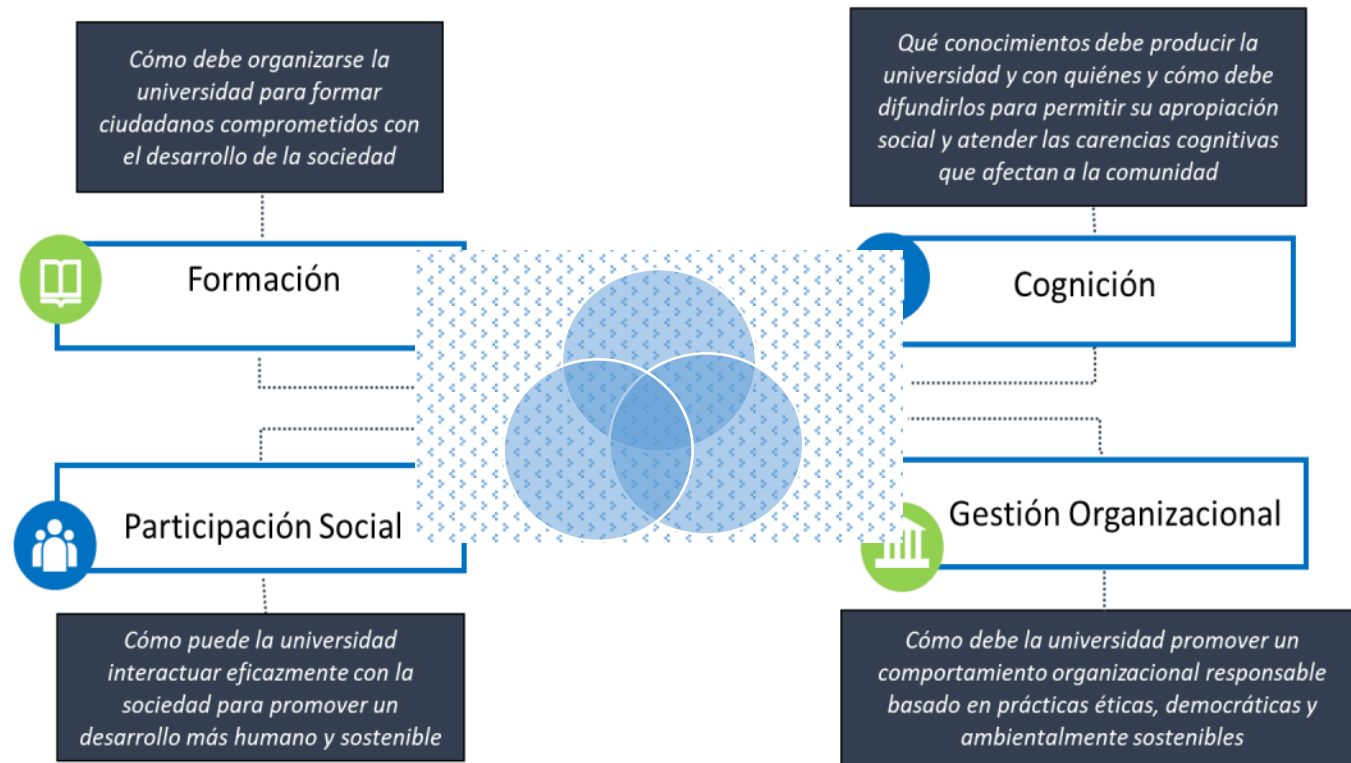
Cómo debe organizarse la universidad para formar ciudadanos comprometidos con el desarrollo de la sociedad

Formación

Participación Social

Cómo puede la universidad interactuar eficazmente con la sociedad para promover un desarrollo más humano y sostenible

Qué conocimientos debe producir la universidad y con quiénes y cómo debe difundirlos para permitir su apropiación social y atender las carencias cognitivas que afectan a la comunidad

Cognición

Gestión Organizacional

Cómo debe la universidad promover un comportamiento organizacional responsable basado en prácticas éticas, democráticas y ambientalmente sostenibles